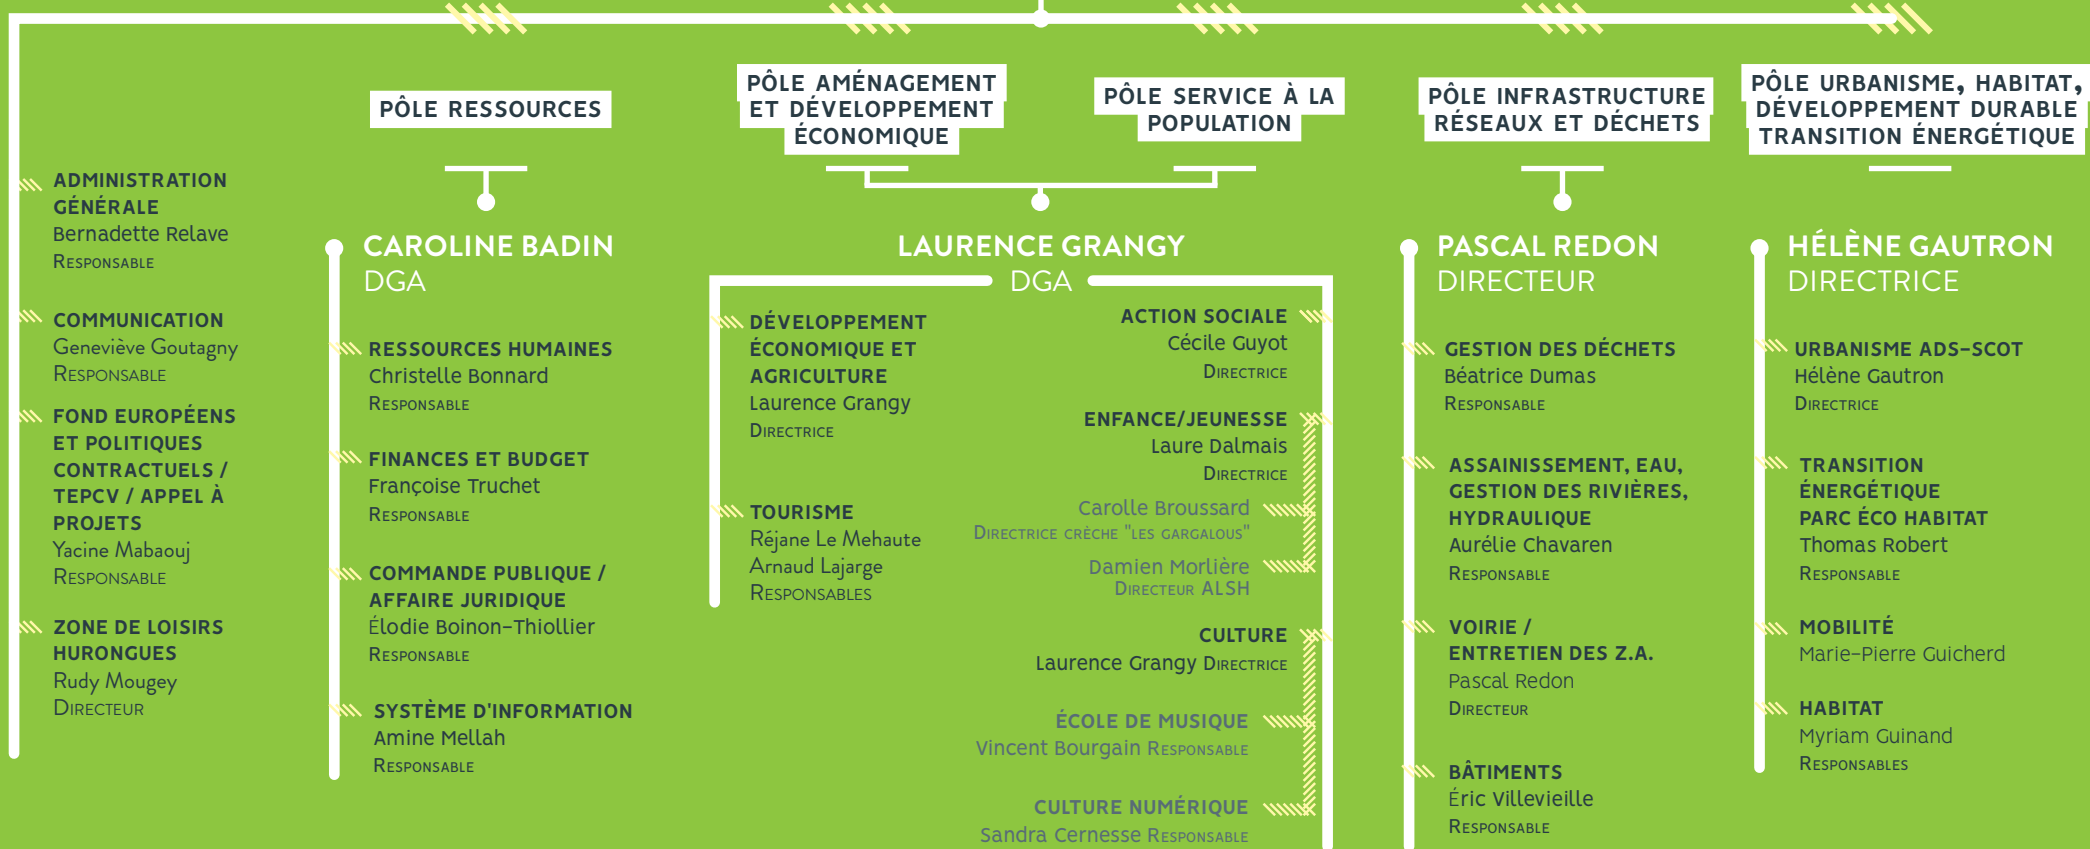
ADMINISTRATION GÉNÉRALE
Bernadette Relave
Responsable

COMMUNICATION
Geneviève Goutagny
Responsable

FOND EUROPÉENS ET POLITIQUES CONTRACTUELS / TEPCV / APPEL À PROJETS
Yacine Mabaouj
Responsable

ZONE DE LOISIRS HURONGUES
Rudy Mougey
Directeur

PÔLE RESSOURCES

CAROLINE BADIN
DGA

RESSOURCES HUMAINES
Christelle Bonnard
Responsable

FINANCES ET BUDGET
Françoise Truchet
Responsable

COMMANDE PUBLIQUE / AFFAIRE JURIDIQUE
Élodie Boinon-Thiollier
Responsable

SYSTÈME D'INFORMATION
Amine Mellah
Responsable

PÔLE AMÉNAGEMENT ET DÉVELOPPEMENT ÉCONOMIQUE

PÔLE SERVICE À LA POPULATION

LAURENCE GRANGY
DGA

DÉVELOPPEMENT ÉCONOMIQUE ET AGRICULTURE
Laurence Grangy
Directrice

TOURISME
Réjane Le Mehaute
Arnaud Lajarge
Responsables

ACTION SOCIALE
Cécile Guyot
Directrice

ENFANCE/JEUNESSE
Laure Dalmais
Directrice

Carolle Broussard
Directrice crèche "les gargalous"

Damien Morlière
Directeur ALSH

CULTURE
Laurence Grangy Directrice

ÉCOLE DE MUSIQUE
Vincent Bourgain Responsable

CULTURE NUMÉRIQUE
Sandra Cernesse Responsable

PÔLE INFRASTRUCTURE RÉSEAUX ET DÉCHETS

PASCAL REDON
DIRECTEUR

GESTION DES DÉCHETS
Béatrice Dumas
Responsable

ASSAINISSEMENT, EAU, GESTION DES RIVIÈRES, HYDRAULIQUE
Aurélie Chavaren
Responsable

VOIRIE / ENTRETIEN DES Z.A.
Pascal Redon
Directeur

BÂTIMENTS
Éric Villevieille
Responsable

PÔLE URBANISME, HABITAT, DÉVELOPPEMENT DURABLE TRANSITION ÉNERGÉTIQUE

HÉLÈNE GAUTRON
DIRECTRICE

URBANISME ADS-SCOT
Hélène Gautron
Directrice

TRANSITION ÉNERGÉTIQUE PARC ÉCO HABITAT
Thomas Robert
Responsable

MOBILITÉ
Marie-Pierre Guicherd

HABITAT
Myriam Guinand
Responsables